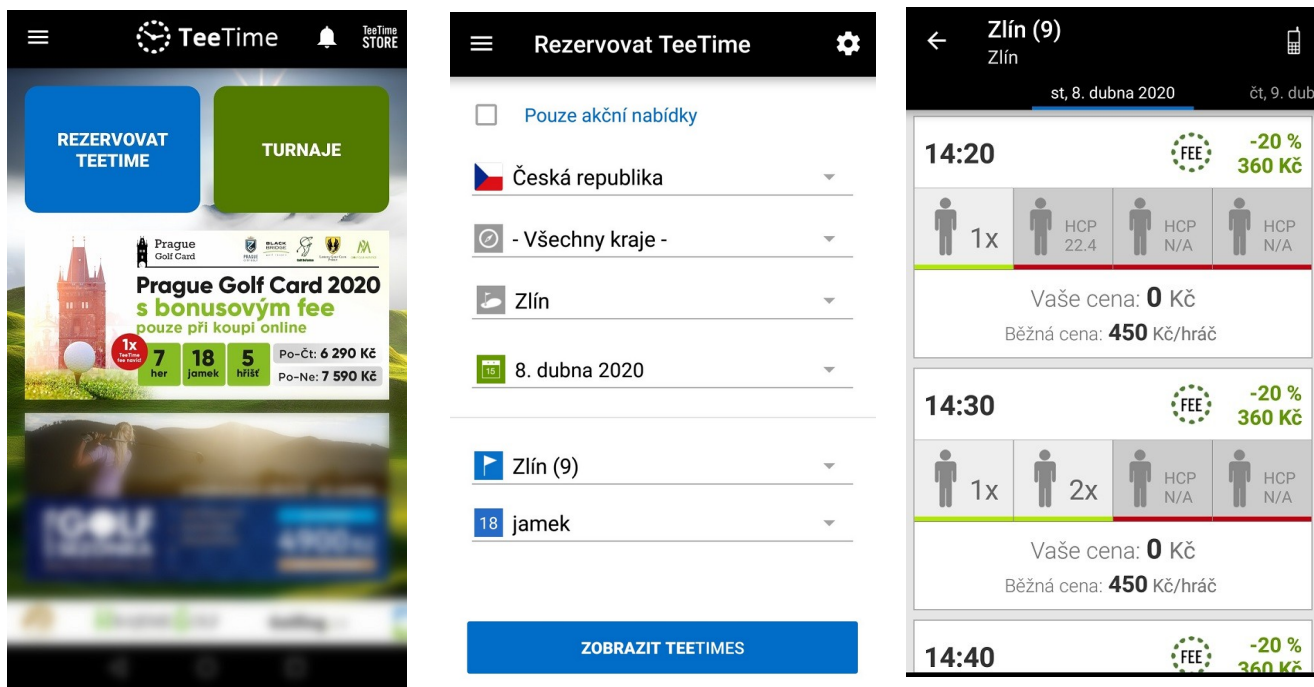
TeeTime
TeeTime STORE

REZERVOVAT TEETIME

TURNAJE

Prague Golf Card

BLACK BRIDGE

Prague Golf Card 2020
s bonusovým fee
pouze při koupi online

1x TeeTime fee navíc

7 her
18 jamek
5 hřišť

Po-Čt: 6 290 Kč
Po-Ne: 7 590 Kč

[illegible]

Rezervovat TeeTime

Pouze akční nabídky

Česká republika

- Všechny kraje -

Zlín

15 8. dubna 2020

Zlín (9)

18 jamek

ZOBRAZIT TEETIMES

Zlín (9)
Zlín

st, 8. dubna 2020

čt, 9. dub

14:20
FEE
-20 %
360 Kč

1x
HCP 22.4
HCP N/A
HCP N/A

Vaše cena: 0 Kč
Běžná cena: 450 Kč/hráč

14:30
FEE
-20 %
360 Kč

1x
2x
HCP N/A
HCP N/A

Vaše cena: 0 Kč
Běžná cena: 450 Kč/hráč

14:40
FEE
-20 %
360 Kč